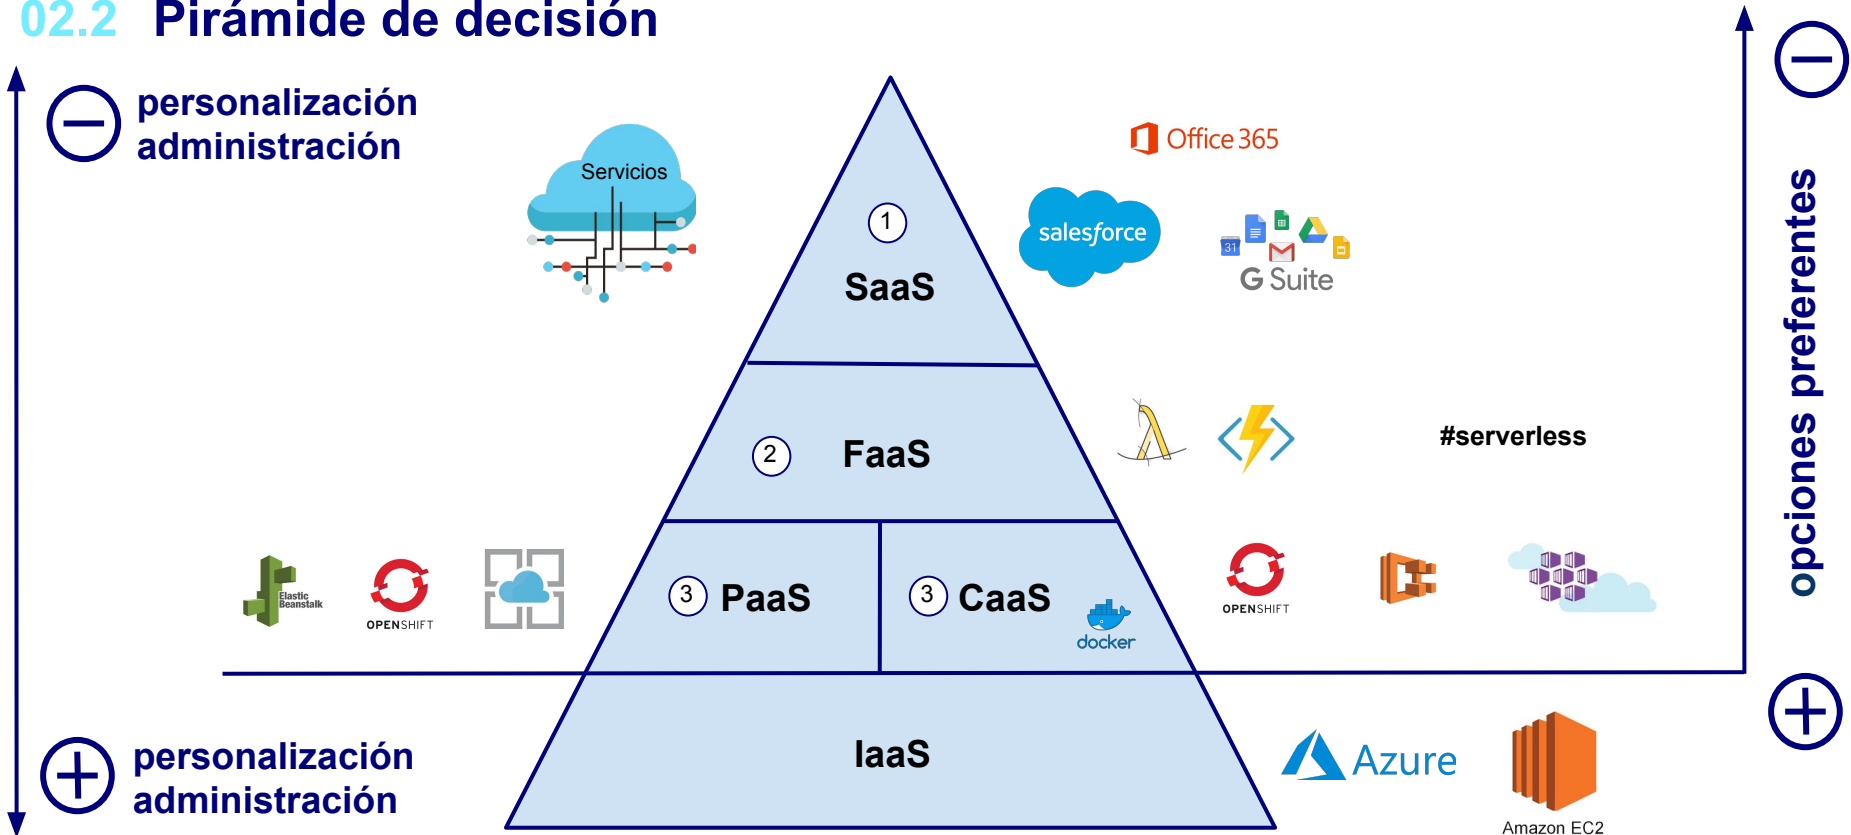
02.2 Pirámide de decisión

personalización
administración

Servicios

1
SaaS

Office 365

salesforce

31
G Suite

2
FaaS

#serverless

Elastic Beanstalk

OPENSHIFT

3
PaaS

3
CaaS

docker

OPENSHIFT

IaaS

Azure

Amazon EC2

personalización
administración

opciones preferentes